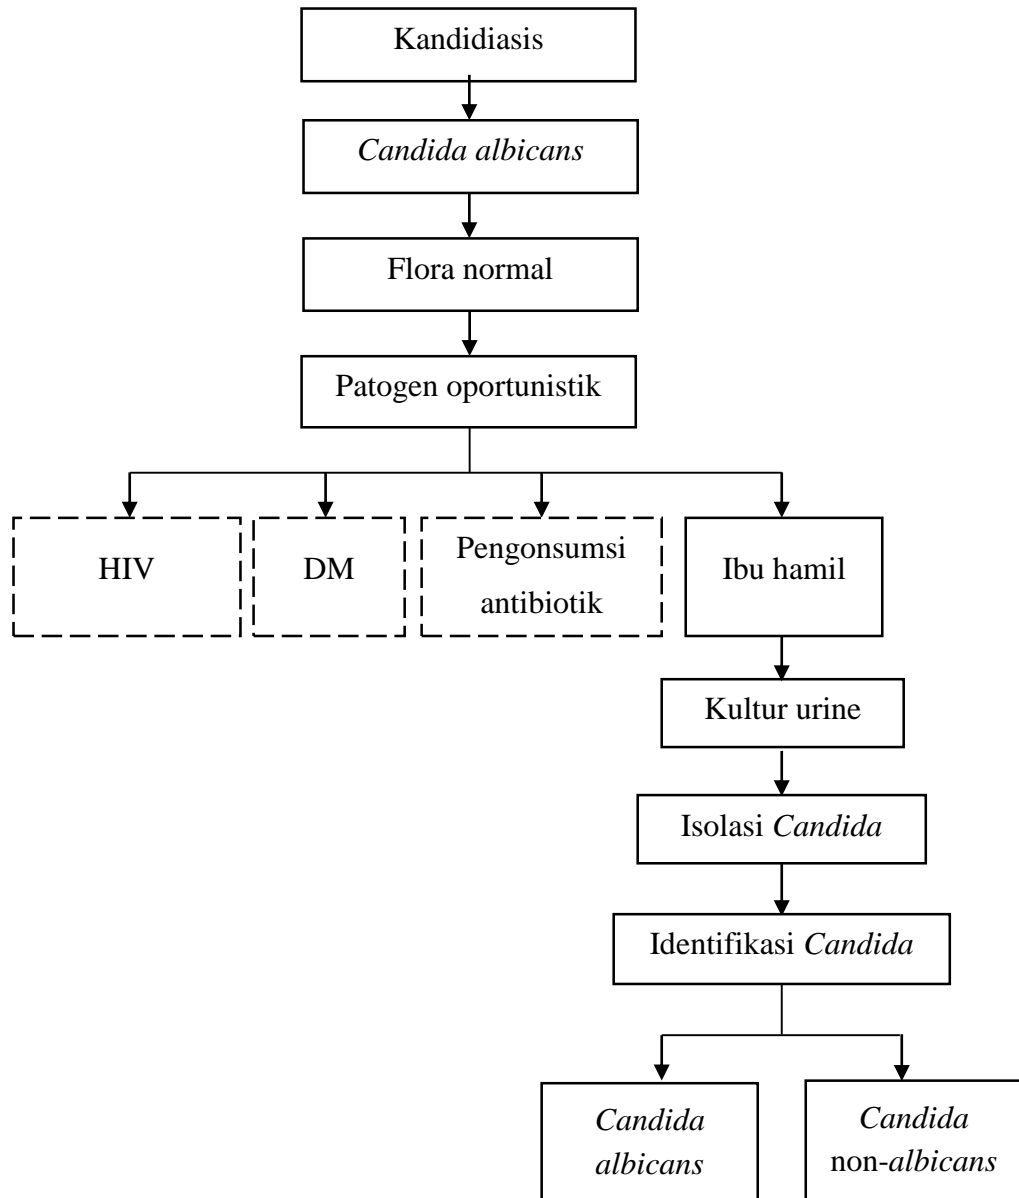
Kandidiasis

Candida albicans

Flora normal

Patogen oportunistik

HIV

DM

Pengonsumsi antibiotik

Ibu hamil

Kultur urine

Isolasi Candida

Identifikasi Candida

Candida albicans

Candida non-albicans